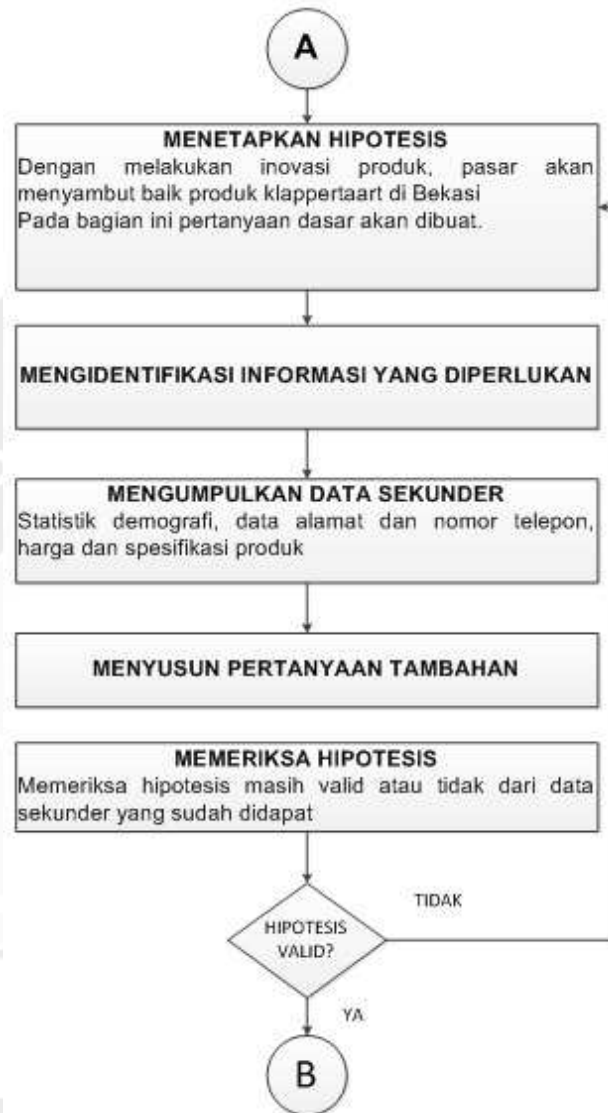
A

MENETAPKAN HIPOTESIS
Dengan melakukan inovasi produk, pasar akan menyambut baik produk klappertaart di Bekasi
Pada bagian ini pertanyaan dasar akan dibuat.

MENGIDENTIFIKASI INFORMASI YANG DIPERLUKAN

MENGUMPULKAN DATA SEKUNDER
Statistik demografi, data alamat dan nomor telepon, harga dan spesifikasi produk

MENYUSUN PERTANYAAN TAMBAHAN

MEMERIKSA HIPOTESIS
Memeriksa hipotesis masih valid atau tidak dari data sekunder yang sudah didapat

HIPOTESIS VALID?

TIDAK

YA

B